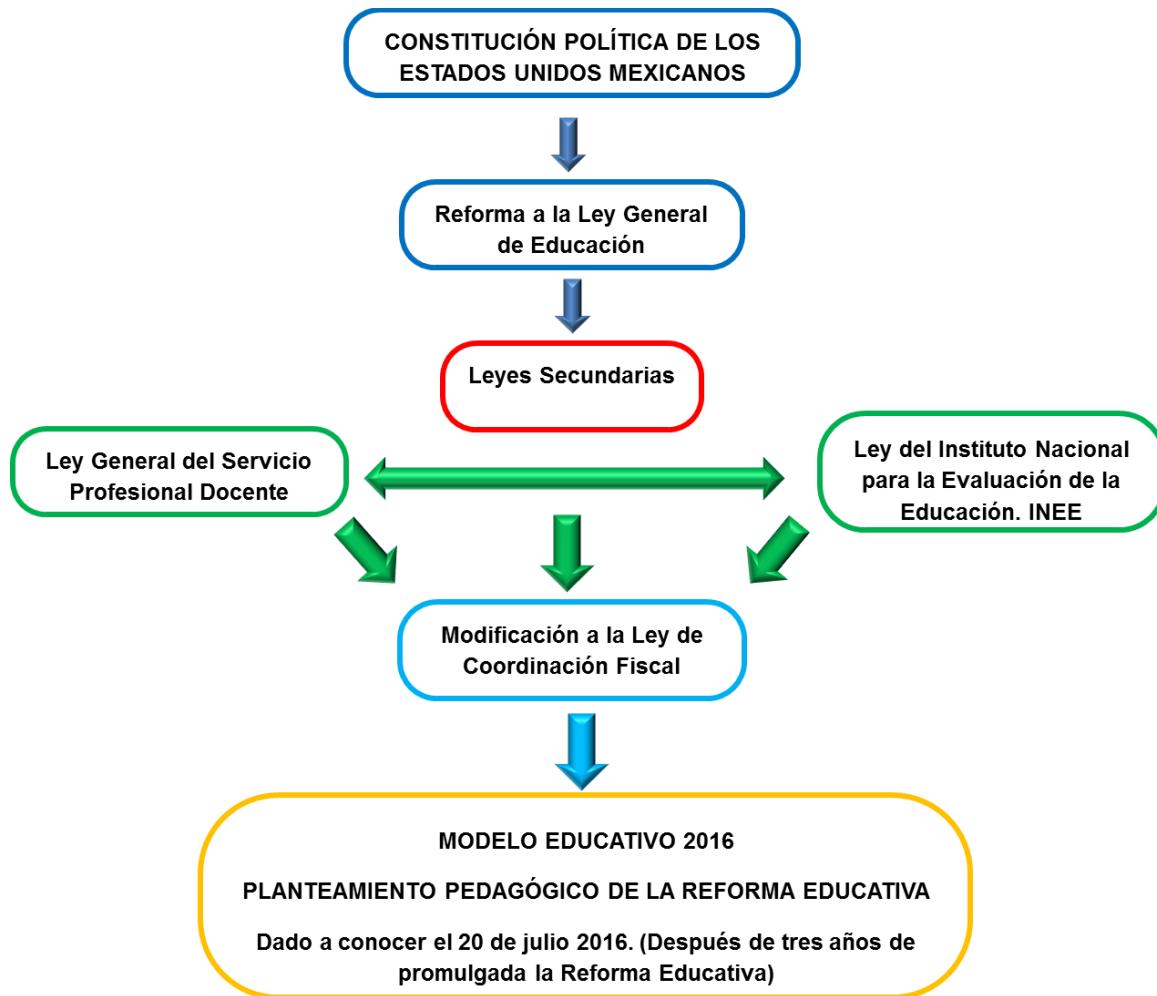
CONSTITUCIÓN POLÍTICA DE LOS ESTADOS UNIDOS MEXICANOS

Reforma a la Ley General de Educación

Leyes Secundarias

Ley General del Servicio Profesional Docente

Ley del Instituto Nacional para la Evaluación de la Educación. INEE

Modificación a la Ley de Coordinación Fiscal

MODELO EDUCATIVO 2016

PLANTEAMIENTO PEDAGÓGICO DE LA REFORMA EDUCATIVA

Dado a conocer el 20 de julio 2016. (Después de tres años de promulgada la Reforma Educativa)